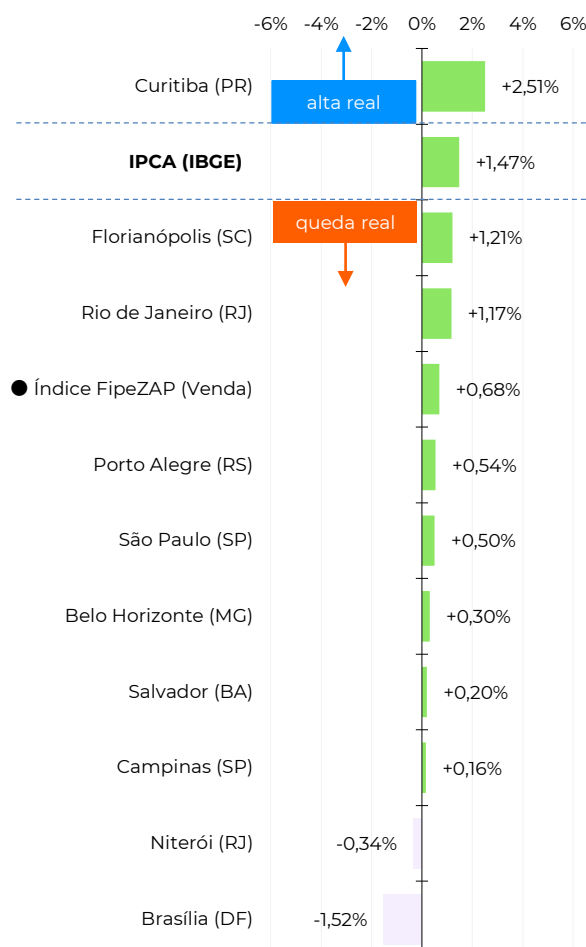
-6% -4% -2% 0% 2% 4% 6%

Curitiba (PR) +2,51%

alta real

IPCA (IBGE) +1,47%

queda real

Florianópolis (SC) +1,21%

Rio de Janeiro (RJ) +1,17%

Índice FipeZAP (Venda) +0,68%

Porto Alegre (RS) +0,54%

São Paulo (SP) +0,50%

Belo Horizonte (MG) +0,30%

Salvador (BA) +0,20%

Campinas (SP) +0,16%

Niterói (RJ) -0,34%

Brasília (DF) -1,52%